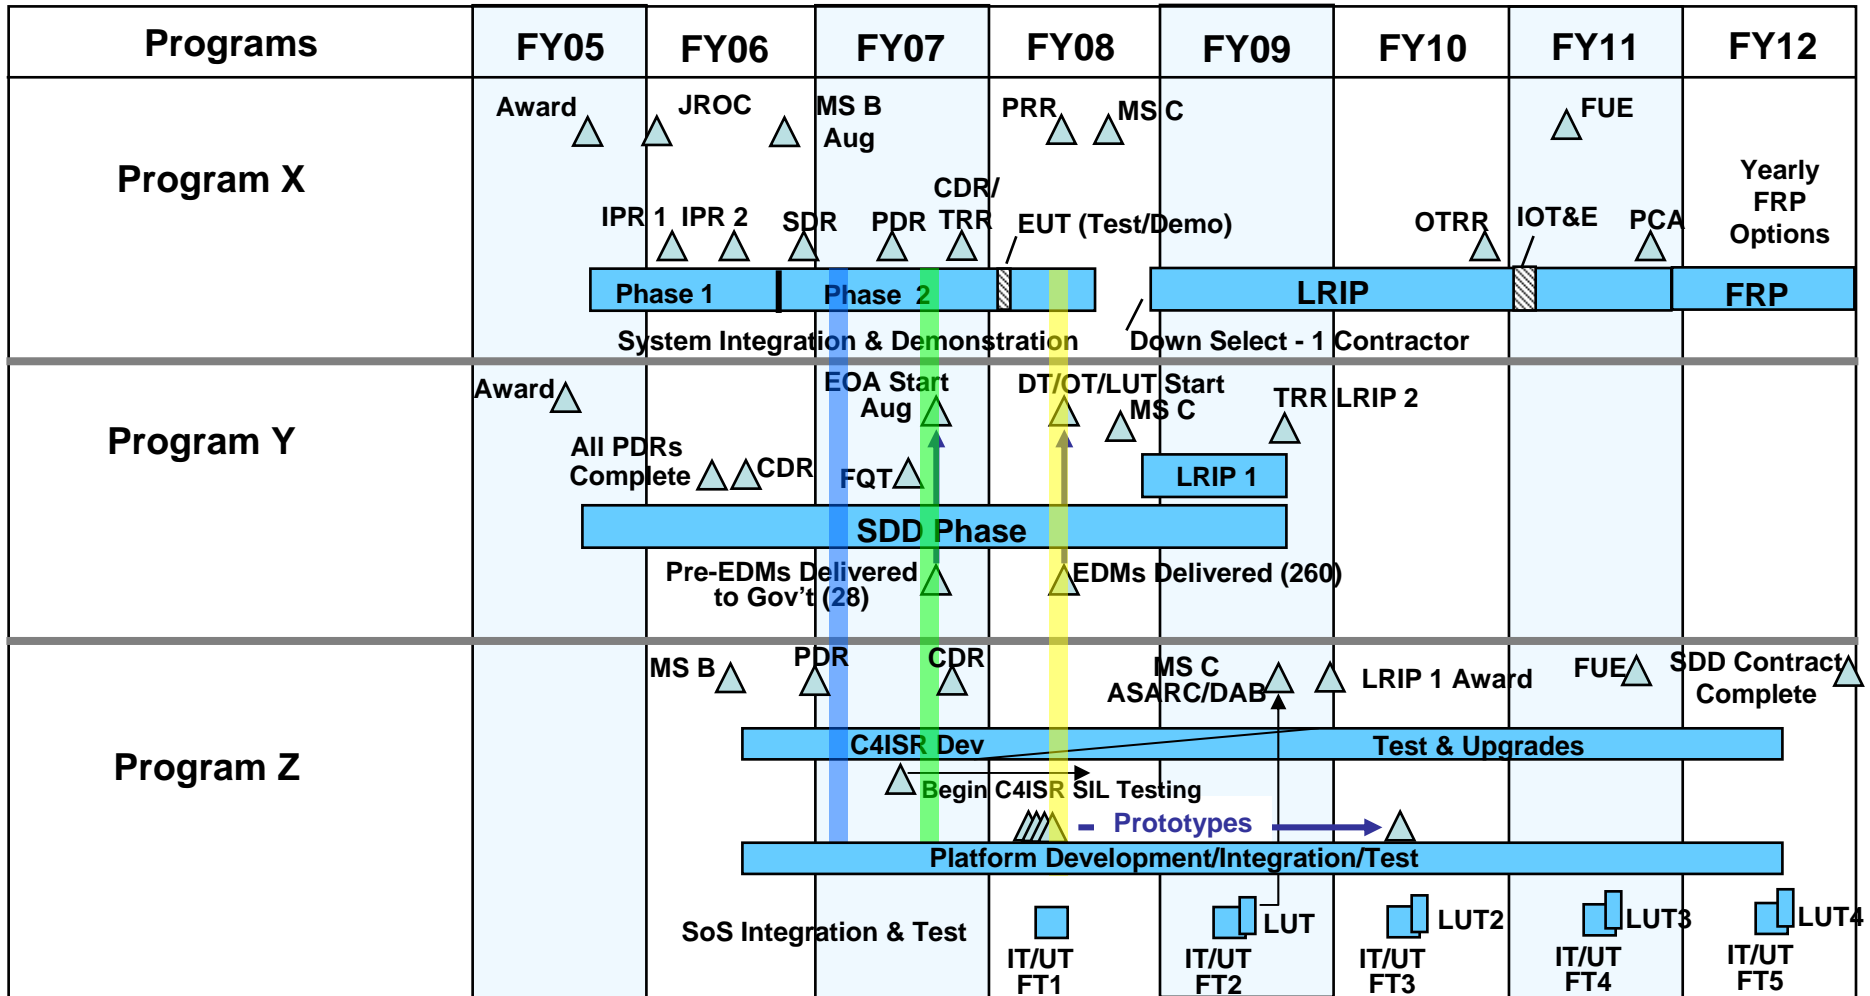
Programs | FY05 | FY06 | FY07 | FY08 | FY09 | FY10 | FY11 | FY12

Program X

Award
JROC
MS B Aug
PRR
MS C
FUE
Yearly FRP Options
CDR/ TRR
IPR 1
IPR 2
SDR
PDR
EUT (Test/Demo)
OTRR
IOT&E
PCA
Phase 1
Phase 2
LRIP
FRP
System Integration & Demonstration
Down Select - 1 Contractor

Program Y

Award
EOA Start Aug
DT/OT/LUT Start
MS C
TRR
LRIP 2
All PDRs Complete
CDR
FQT
LRIP 1
SDD Phase
Pre-EDMs Delivered to Gov't (28)
EDMs Delivered (260)

Program Z

MS B
PDR
CDR
MS C ASARC/DAB
LRIP 1 Award
FUE
SDD Contract Complete
C4ISR Dev
Test & Upgrades
Begin C4ISR SIL Testing
Prototypes
Platform Development/Integration/Test
SoS Integration & Test
IT/UT FT1
LUT
IT/UT FT2
LUT2
IT/UT FT3
LUT3
IT/UT FT4
LUT4
IT/UT FT5